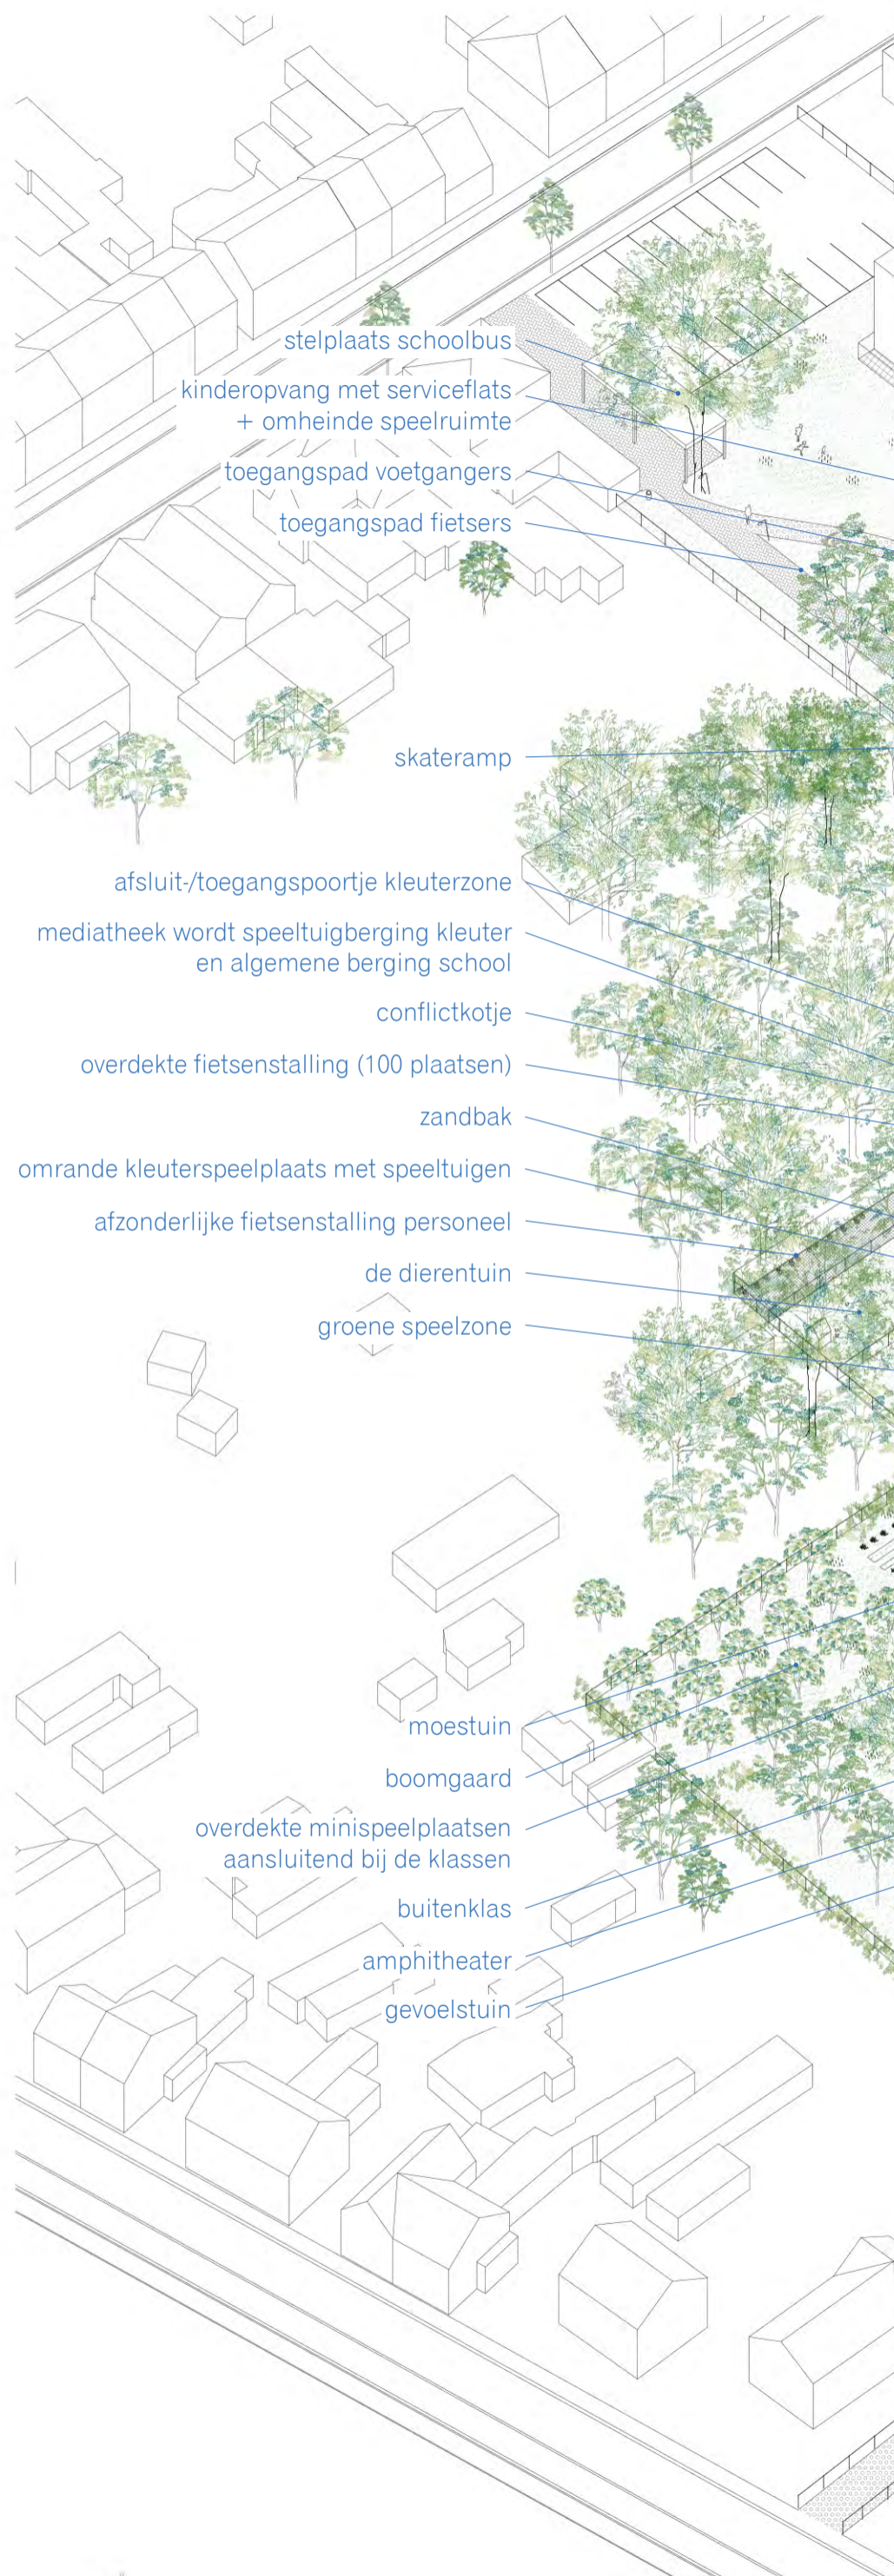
stelplaats schoolbus

kinderopvang met serviceflats
+ omheinde speelruimte

toegangspad voetgangers

toegangspad fietsers

skateramp

afsluit-/toegangspoortje kleuterzone

mediatheek wordt speeltuigberging kleuter
en algemene berging school

conflictkotje

overdekte fietsenstalling (100 plaatsen)

zandbak

omrande kleuterspeelplaats met speeltuigen

afzonderlijke fietsenstalling personeel

de dierentuin

groene speelzone

moestuin

boomgaard

overdekte minispeelplaatsen
aansluitend bij de klassen

buitenklas

amphitheater

gevoelstuin